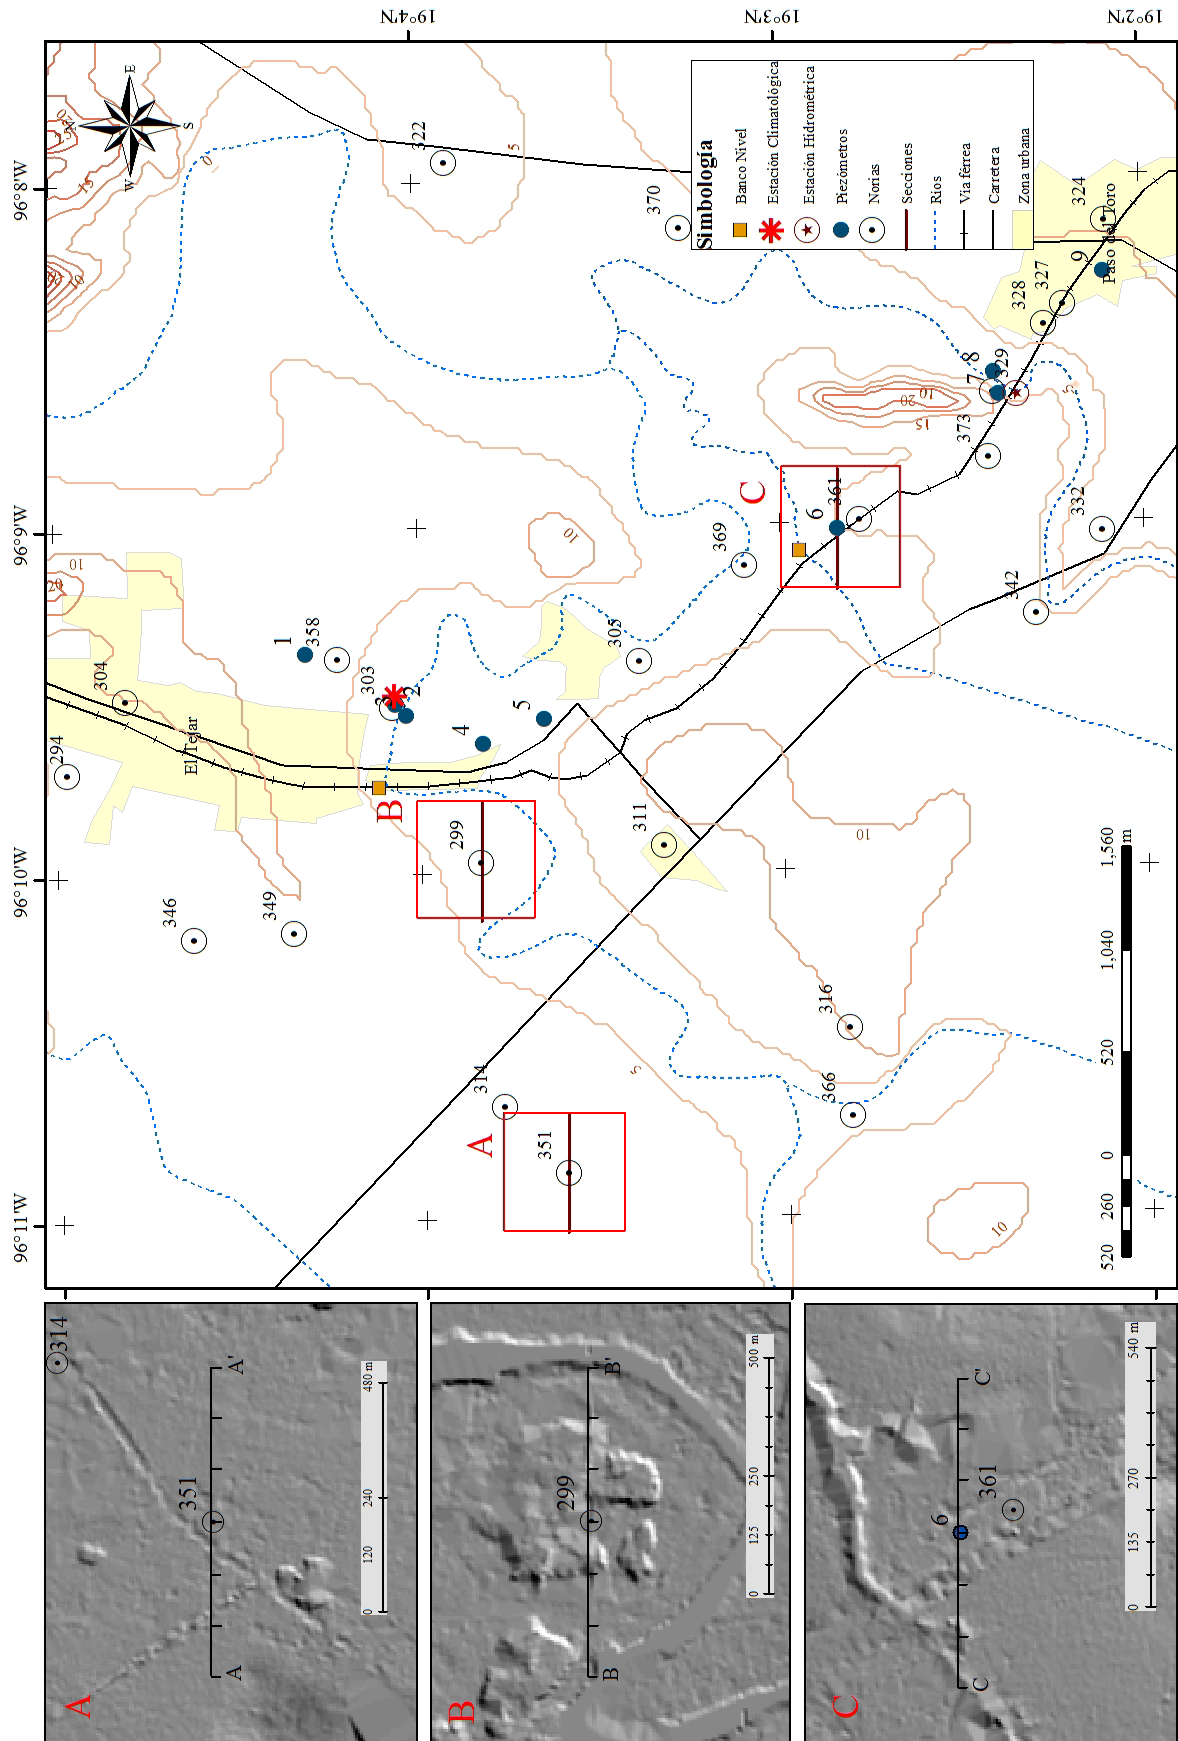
19°4'N
19°3'N
19°2'N
96°8.9'W
96°9'W
96°10'W
96°11'W

Simbología
Banco Nivel
Estación Climatológica
Estación Hidrométrica
Piezómetros
Norias
Secciones
Ríos
Vía férrea
Carretera
Zona urbana

E
N
S
W

322
370
324
9
327
328
7
8
29
3
373
Paso del Toro
20
15
10
5
C
6
361
332
342
369
305
358
1
303
2
3
4
5
304
294
El Tejar
B
299
311
346
349
316
314
366
A
351
10

520 260 0 520 1,040 1,560 m

A
314
351
A
A'
0 120 240 480 m

B
299
B
B'
0 125 250 500 m

C
6
361
C
C'
0 135 270 540 m